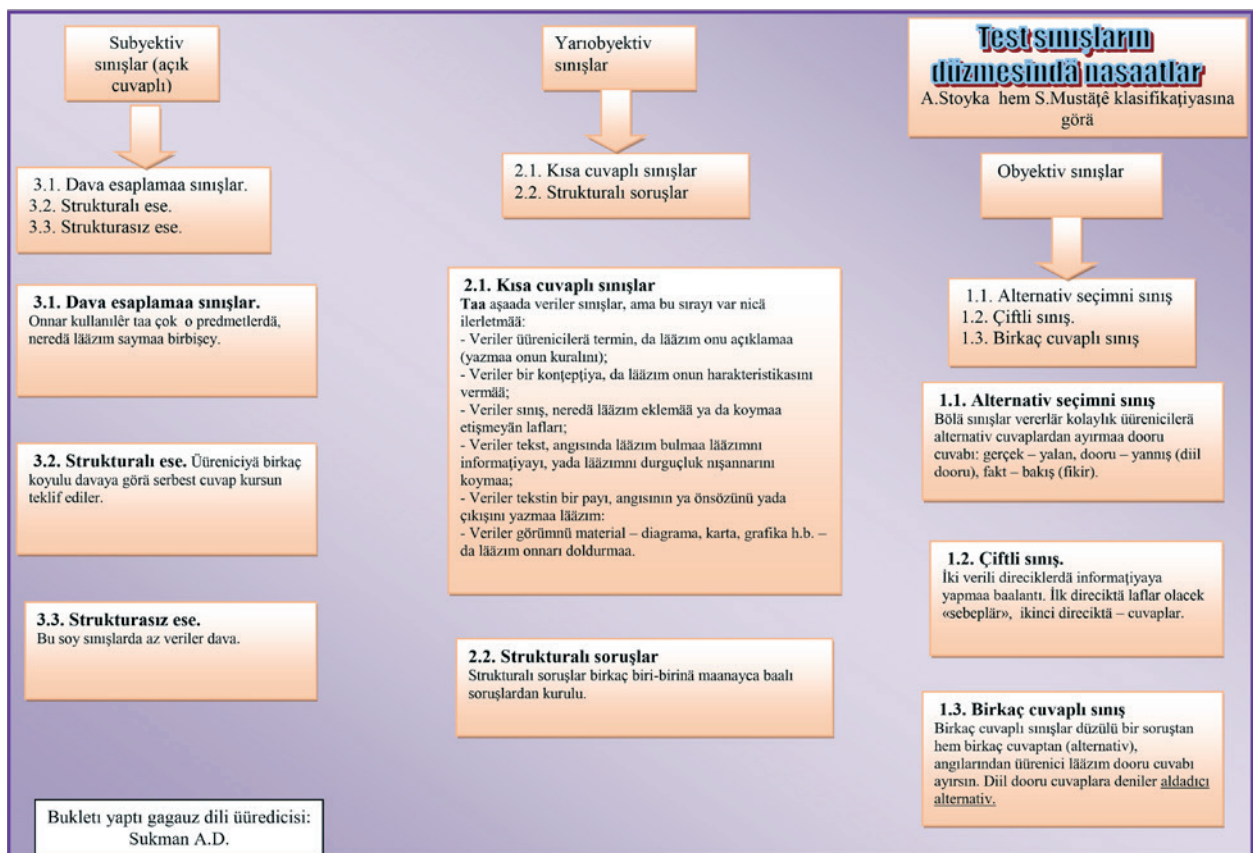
Subyektiv sınışlar (açık cuvaplı)

3.1. Dava esaplamaa sınışlar.
3.2. Strukturalı ese.
3.3. Strukturasız ese.

3.1. Dava esaplamaa sınışlar.
Onnar kullanılêr taa çok o predmetlerdä, neredä lääzım saymaa birbişey.

3.2. Strukturalı ese. Üüreniciyä birkaç koyulu davaya görä serbest cuvap kursun teklif ediler.

3.3. Strukturasız ese.
Bu soy sınışlarda az veriler dava.

Bukletı yaptı gagauz dili üüredicisi: Sukman A.D.

Yarıobyektiv sınışlar

2.1. Kısa cuvaplı sınışlar
2.2. Strukturalı soruşlar

2.1. Kısa cuvaplı sınışlar
Taa aşaada veriler sınışlar, ama bu sırayı var nicä ilerletmää:
- Veriler üürenicilerä termin, da lääzım onu açıklamaa (yazmaa onun kuralını);
- Veriler bir konțepțiya, da lääzım onun harakteristikasını vermää;
- Veriler sınış, neredä lääzım eklemää ya da koymaa etişmeyän lafları;
- Veriler tekst, angısında lääzım bulmaa lääzımnı informațiyayı, yada lääzımnı durgucluk nışannarını koymaa;
- Veriler tekstin bir payı, angısının ya önsözünü yada çıkışını yazmaa lääzım:
- Veriler görümnü material – diagrama, karta, grafika h.b. – da lääzım onnarı doldurmaa.

2.2. Strukturalı soruşlar
Strukturalı soruşlar birkaç biri-birinä maanayca baalı soruşlardan kurulu.

Test sınışların düzmesindä nasaatlar
A.Stoyka hem S.Mustăţê klasifikaţiyasına görä

Obyektiv sınışlar

1.1. Alternativ seçimni sınış
1.2. Çiftli sınış.
1.3. Birkaç cuvaplı sınış

1.1. Alternativ seçimni sınış
Bölä sınışlar vererlär kolaylık üürenicilerä alternativ cuvaplardan ayırmaa dooru cuvabı: gerçek – yalan, dooru – yannış (diil dooru), fakt – bakış (fikir).

1.2. Çiftli sınış.
İki verili direciklerdä informaţiyaya yapmaa baalantı. İlk direciktä laflar olacek «sebeplär», ikinci direciktä – cuvaplar.

1.3. Birkaç cuvaplı sınış
Birkaç cuvaplı sınışlar düzülü bir soruştan hem birkaç cuvaptan (alternativ), angılarından üürenici lääzım dooru cuvabı ayırsın. Diil dooru cuvaplara deniler aldadıcı alternativ.